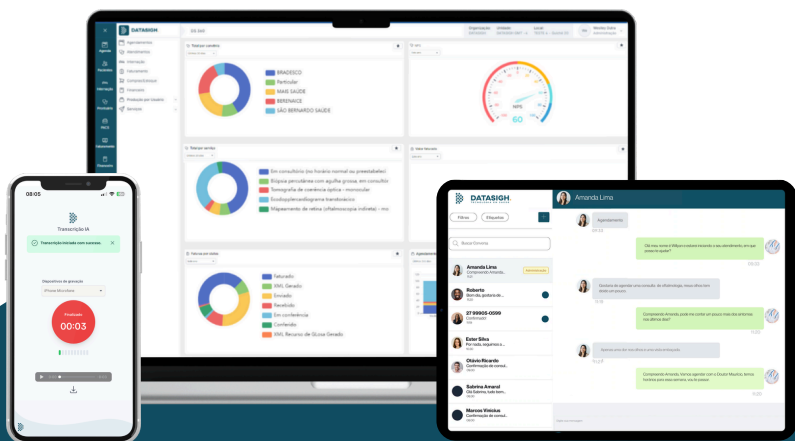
DATASIGH

Agendamentos
Informação
Faturamento
Finalizar
Agenda
Pacientes

BRADESCO
Particular
MAIS SAÚDE
BERENAICE
SÃO BERNARDO SAÚDE

NPS
60

Em consultório (no horário normal ou preestabelecido)
Biópsia percutânea com agulha grossa, em consultório
Tomografia de coerência óptica - monocular
Ecodopplerdiagrama transtorácico
Mapeamento de retina (oftalmoscopia indireta) - mo

Faturado
XML Gerado
Enviado
Recebido
Em conferência
Conferido
XML Recurso de Glosa Gerado

08:05
Transcrição IA
Transcrição iniciada com sucesso.
Dispositivo de gravação
iPhone Microfone
Finalizado
00:03

DATASIGH
Filtros
Etiquetas
Buscar Conversa
Amanda Lima
Comparando Amanda...
Roberto
Bom dia, gostaria de...
27 99905-0599
Confirmado!
Ester Silva
Por nada, segue...
Olávio Ricardo
Confirmação de consul...
Sabrina Amaral
Olá Sabrina, tudo bem...
Marcos Vinicius
Confirmação de consul...

Amanda Lima
Agendamento
Olá meu nome é Mayra estou vendo o seu atendimento, em que posso te ajudar?
Gostaria de agendar uma consulta, de oftalmologia, nesse último ter desde um pouco...
Comparando Amanda pode me contar um pouco mais dos sintomas, nos últimos dias?
Aparecem alguns sinais e uma pele vermelha...
Comparando Amanda, temos agenda com o Doutor Maurício, temos horários para essa semana, vou te passar